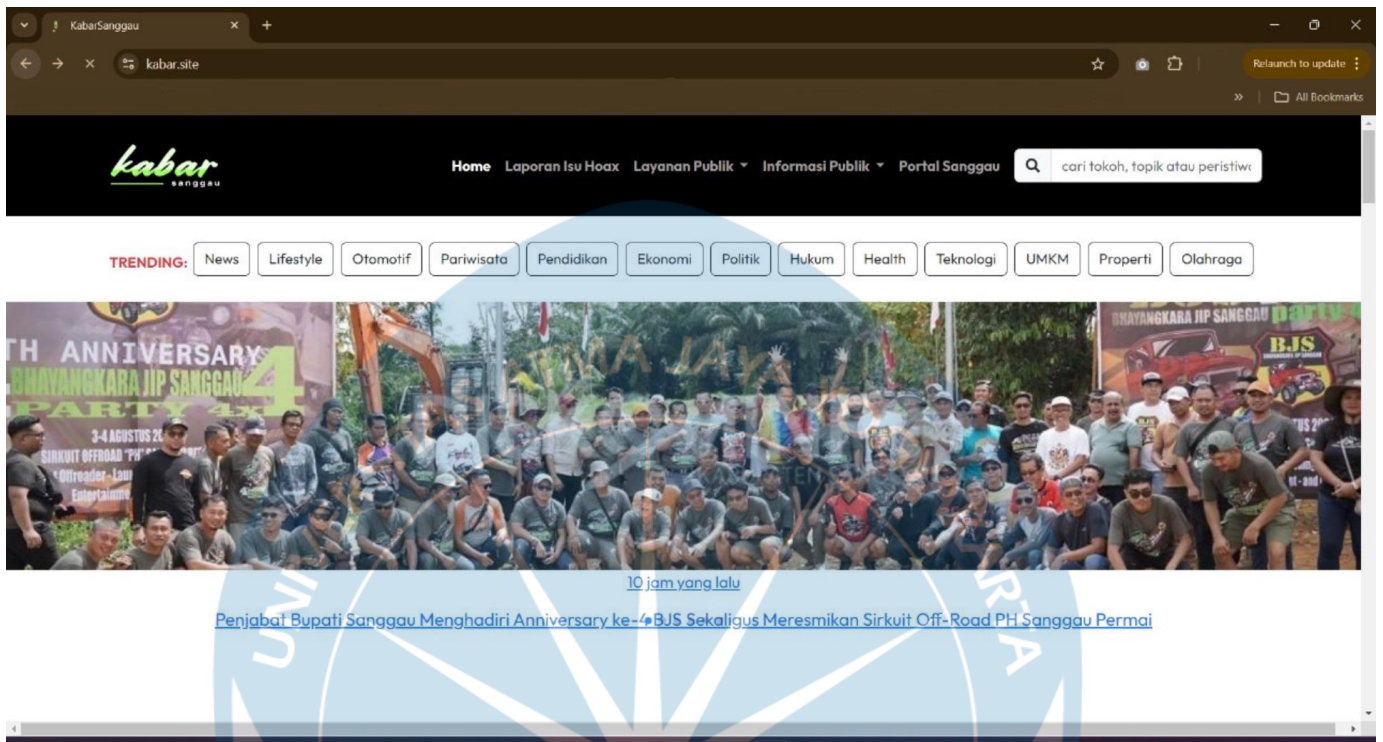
KabarSanggau

kabar.site

Relaunch to update

All Bookmarks

kabar sanggau

Home Laporan Isu Hoax Layanan Publik Informasi Publik Portal Sanggau

cari tokoh, topik atau peristiw

TRENDING: News Lifestyle Otomotif Pariwisata Pendidikan Ekonomi Politik Hukum Health Teknologi UMKM Properti Olahraga

TH ANNIVERSARY BHAYANGKARA JIP SANGGAU 4 PARTY 4X4

3-4 AGUSTUS 20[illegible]

SIRKUIT OFFROAD "PH"

Offroader - Lau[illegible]

Entertainme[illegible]

BHAYANGKARA JIP SANGGAU party

BJS

10 jam yang lalu

Penjabat Bupati Sanggau Menghadiri Anniversary ke-4 BJS Sekaligus Meresmikan Sirkuit Off-Road PH Sanggau Permai